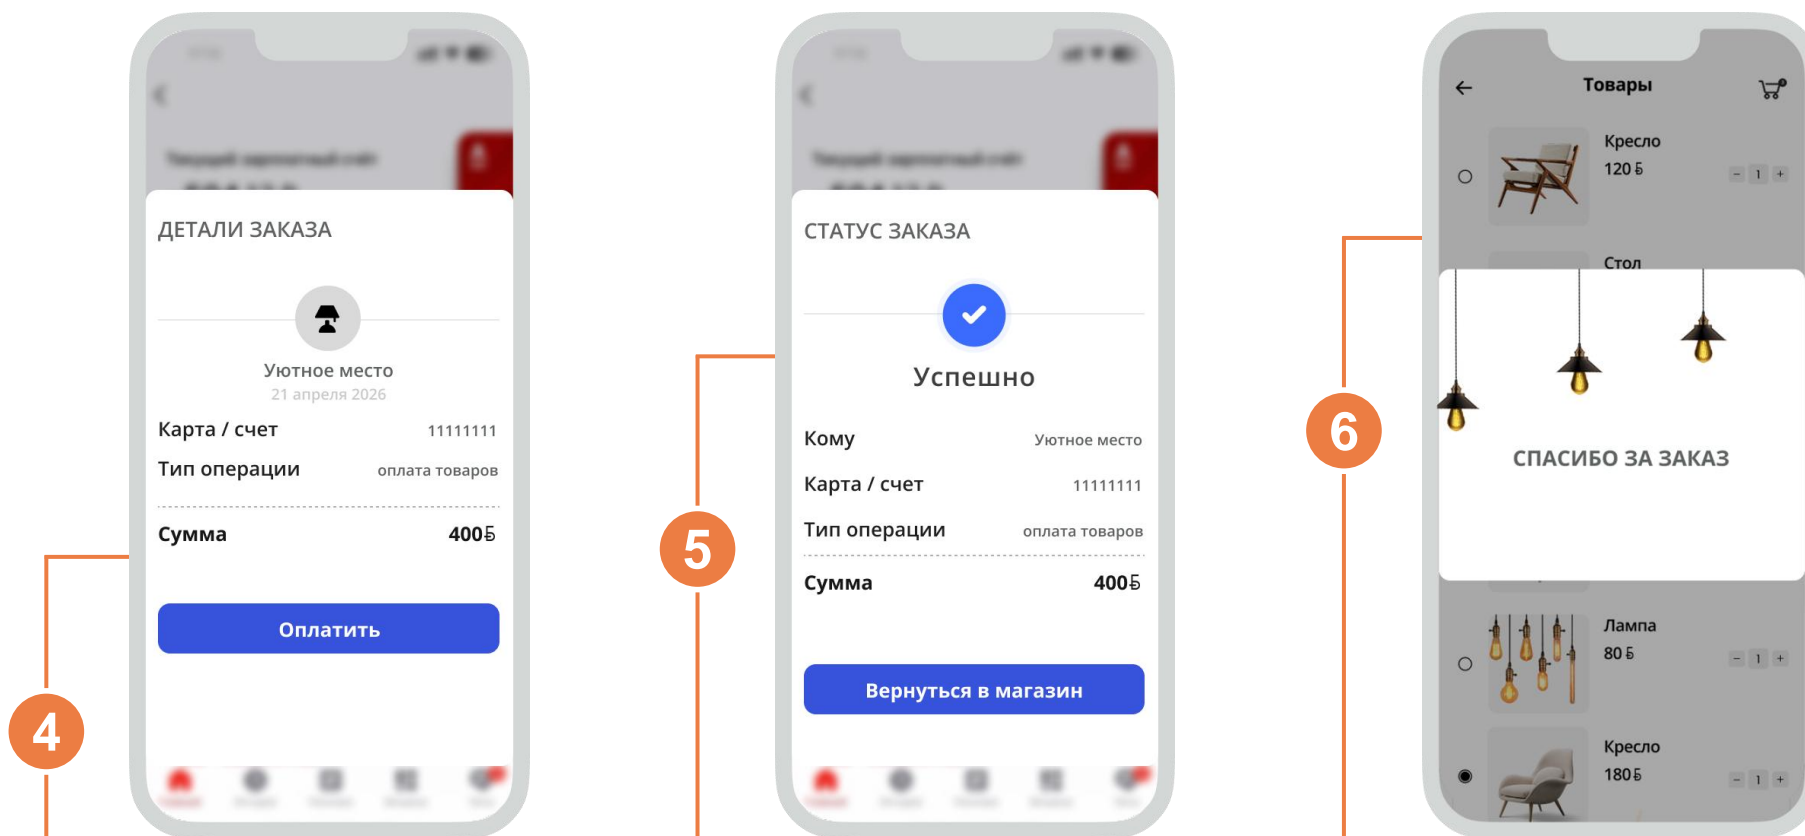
ДЕТАЛИ ЗАКАЗА

Уютное место
21 апреля 2026

Карта / счет 11111111
Тип операции оплата товаров

Сумма 400Ƃ

Оплатить

4

СТАТУС ЗАКАЗА

Успешно

Кому Уютное место
Карта / счет 11111111
Тип операции оплата товаров

Сумма 400Ƃ

Вернуться в магазин

5

Товары

Кресло
120 Ƃ
- 1 +

Стол

6

СПАСИБО ЗА ЗАКАЗ

Лампа
80 Ƃ
- 1 +

Кресло
180 Ƃ
- 1 +